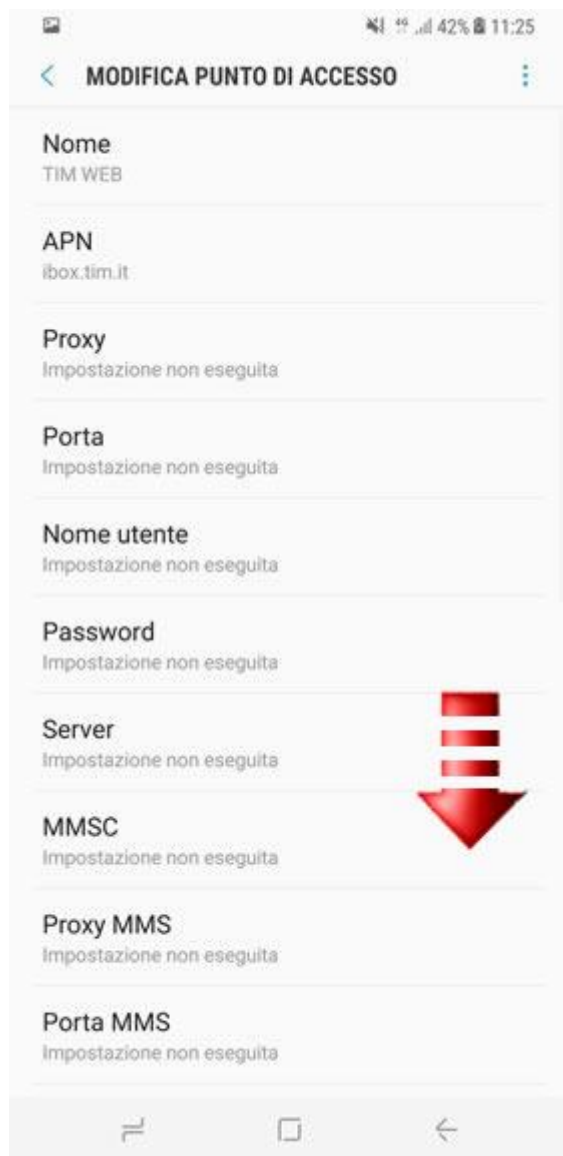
42% 11:25

MODIFICA PUNTO DI ACCESSO

Nome
TIM WEB

APN
ibox.tim.it

Proxy
Impostazione non eseguita

Porta
Impostazione non eseguita

Nome utente
Impostazione non eseguita

Password
Impostazione non eseguita

Server
Impostazione non eseguita

MMSC
Impostazione non eseguita

Proxy MMS
Impostazione non eseguita

Porta MMS
Impostazione non eseguita